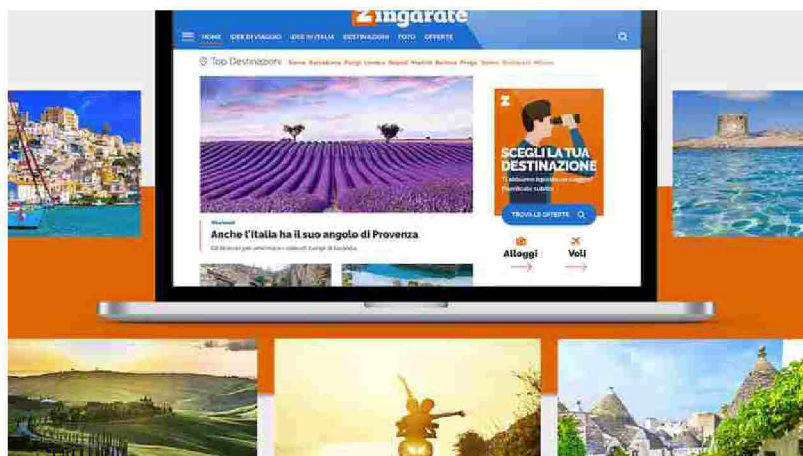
Zingarate

HOME IDEE DI VIAGGIO IDEE IN ITALIA DESTINAZIONI FOTO OFFERTE

Top Destinazioni Roma Barcellona Parigi Londra Napoli Madrid Berlino Praga Vienna Budapest Milano

SCEGLI LA TUA DESTINAZIONE

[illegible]

TROVA LE OFFERTE

Alloggi

Voli

Weekend

Anche l'Italia ha il suo angolo di Provenza

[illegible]